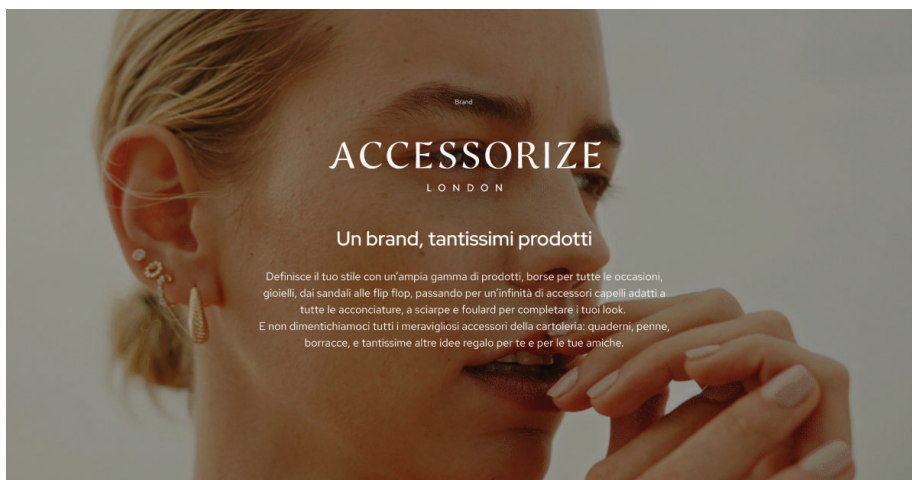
Brand

ACCESSORIZE
LONDON

Un brand, tantissimi prodotti

Definisce il tuo stile con un'ampia gamma di prodotti, borse per tutte le occasioni, gioielli, dai sandali alle flip flop, passando per un'infinità di accessori capelli adatti a tutte le acconciature, a sciarpe e foulard per completare i tuoi look.
E non dimentichiamoci tutti i meravigliosi accessori della cartoleria: quaderni, penne, borracce, e tantissime altre idee regalo per te e per le tue amiche.